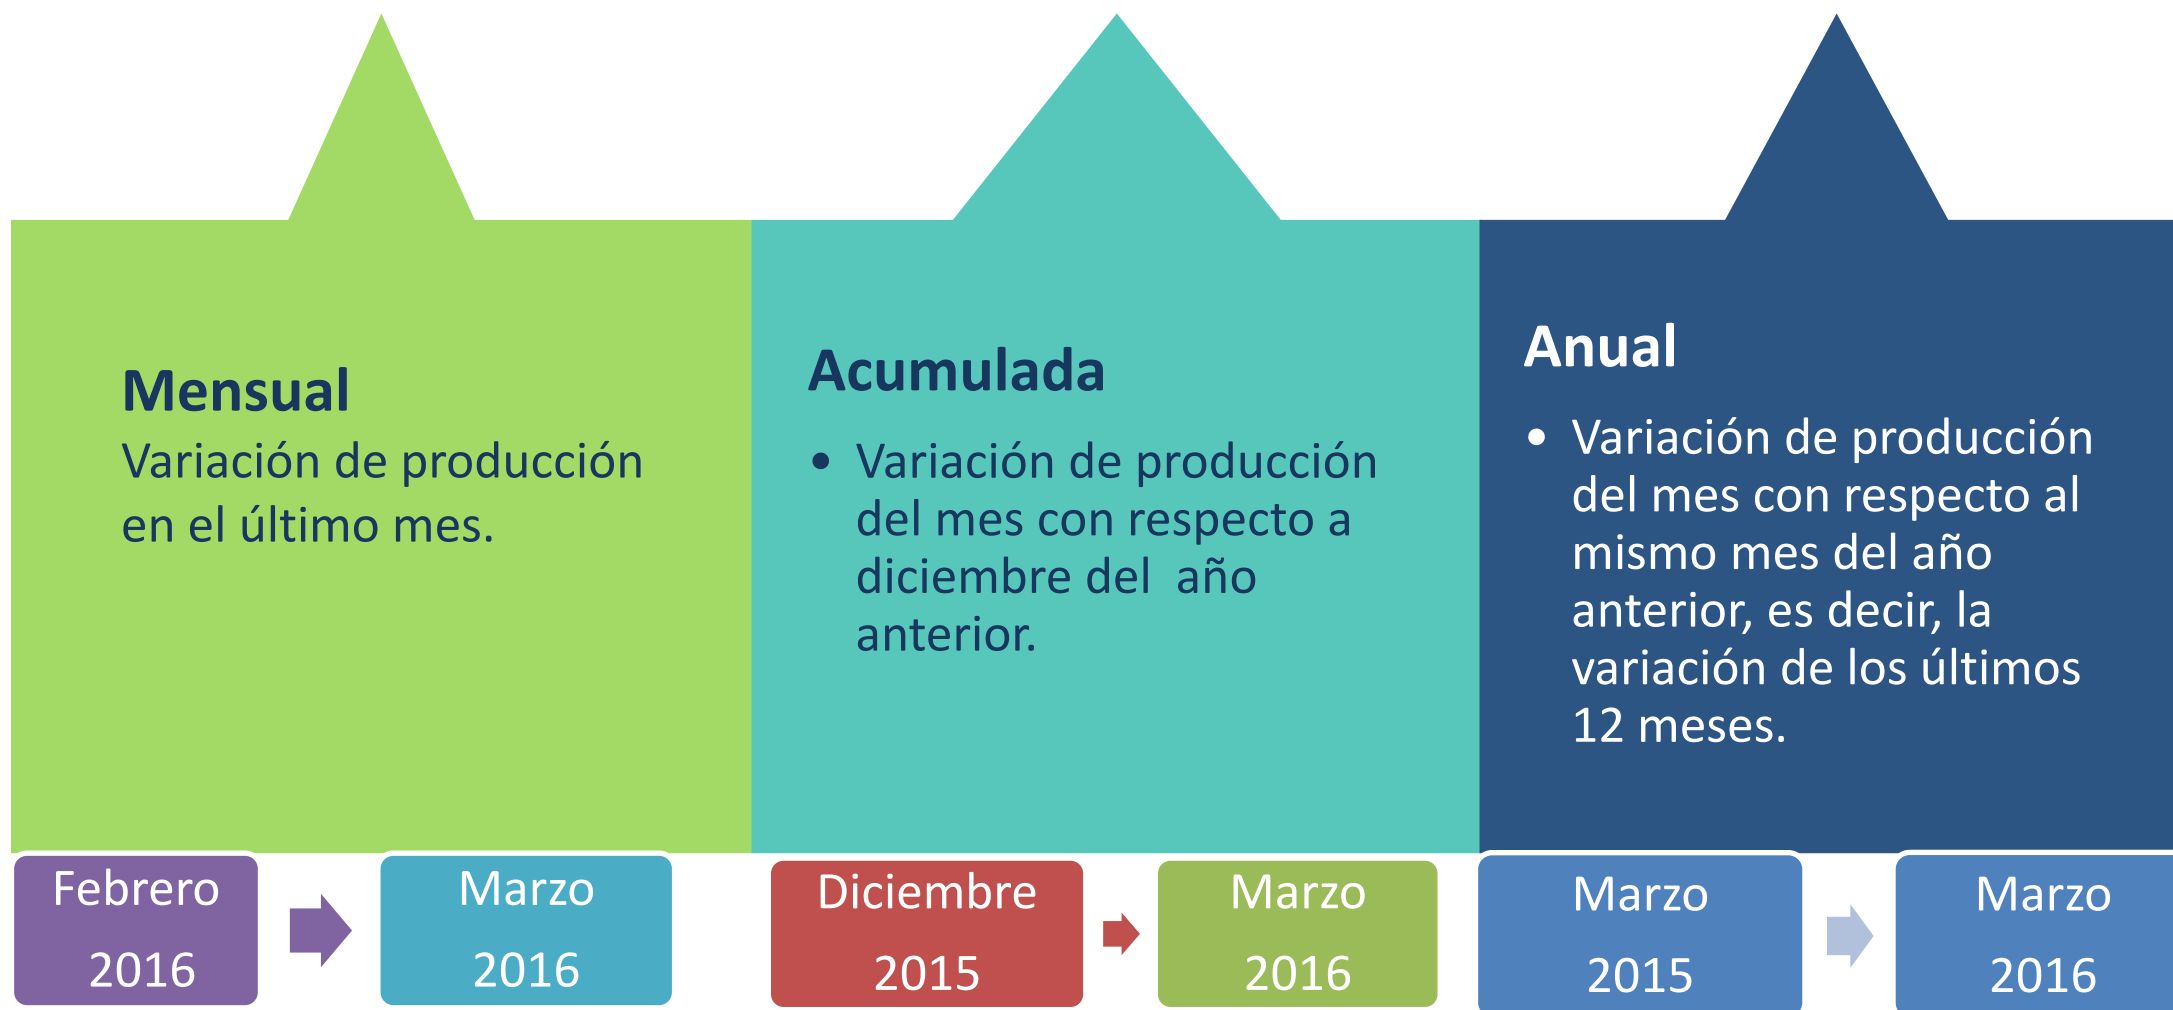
Mensual
Variación de producción en el último mes.

Acumulada
• Variación de producción del mes con respecto a diciembre del año anterior.

Anual
• Variación de producción del mes con respecto al mismo mes del año anterior, es decir, la variación de los últimos 12 meses.

Febrero 2016

Marzo 2016

Diciembre 2015

Marzo 2016

Marzo 2015

Marzo 2016